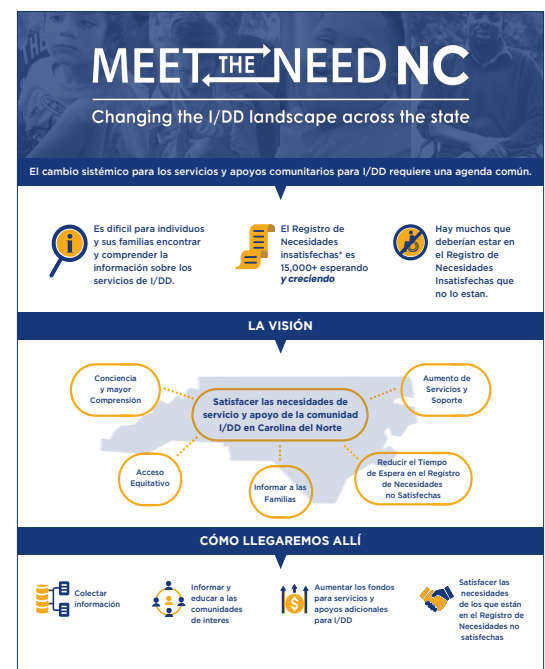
MEET THE NEED NC

Changing the I/DD landscape across the state

El cambio sistémico para los servicios y apoyos comunitarios para I/DD requiere una agenda común.

Es difícil para individuos y sus familias encontrar y comprender la información sobre los servicios de I/DD.

El Registro de Necesidades insatisfechas* es 15,000+ esperando *y creciendo*

Hay muchos que deberían estar en el Registro de Necesidades Insatisfechas que no lo estan.

LA VISIÓN

Conciencia y mayor Comprensión

Satisfacer las necesidades de servicio y apoyo de la comunidad I/DD en Carolina del Norte

Aumento de Servicios y Soporte

Acceso Equitativo

Informar a las Familias

Reducir el Tiempo de Espera en el Registro de Necesidades no Satisfechas

CÓMO LLEGAREMOS ALLÍ

Colectar información

Informar y educar a las comunidades de interes

Aumentar los fondos para servicios y apoyos adicionales para I/DD

Satisfacer las necesidades de los que están en el Registro de Necesidades no satisfechas